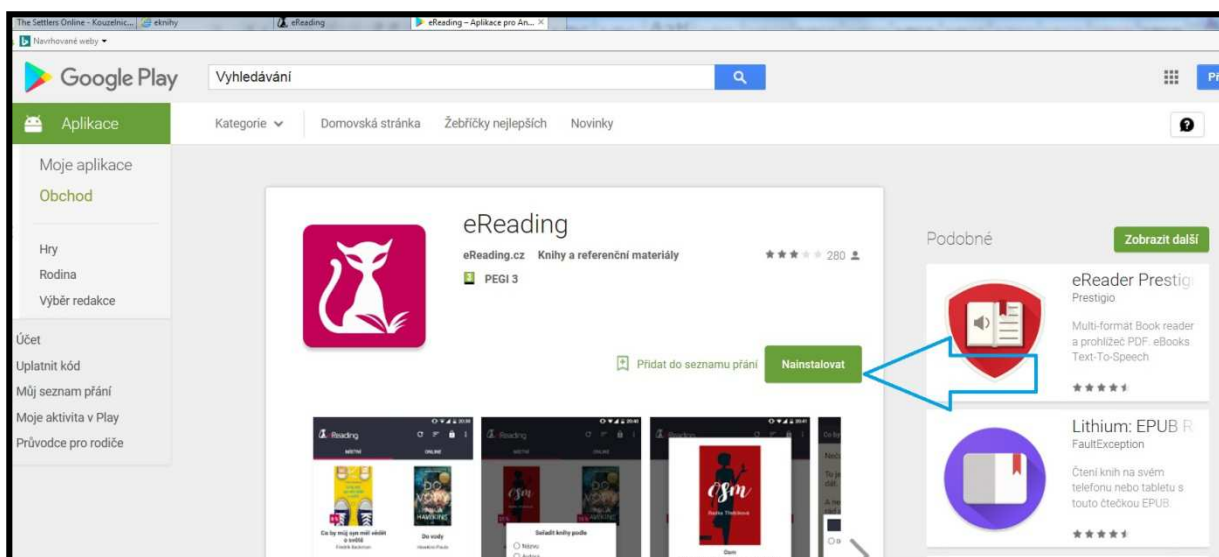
The Settlers Online - Kouzelnic... eknihy eReading eReading – Aplikace pro An... ×

Navrhované weby

Google Play

Vyhledávání

Aplikace

Kategorie Domovská stránka Žebříčky nejlepších Novinky

Moje aplikace

Obchod

Hry

Rodina

Výběr redakce

Účet

Uplatnit kód

Můj seznam přání

Moje aktivita v Play

Průvodce pro rodiče

eReading

eReading.cz Knihy a referenční materiály

280

PEGI 3

Přidat do seznamu přání

Nainstalovat

eReading

MŮJ TELEFON ONLINE

Co by můj syn měl vědět o světě

Do vody

Seřadit knihy podle

Osm

Podobné

Zobrazit další

eReader Prestig

Prestigio

Multi-formát Book reader a prohlížeč PDF. eBooks Text-To-Speech

Lithium: EPUB R

FaultException

Čtení knih na svém telefonu nebo tabletu s touto čtečkou EPUB